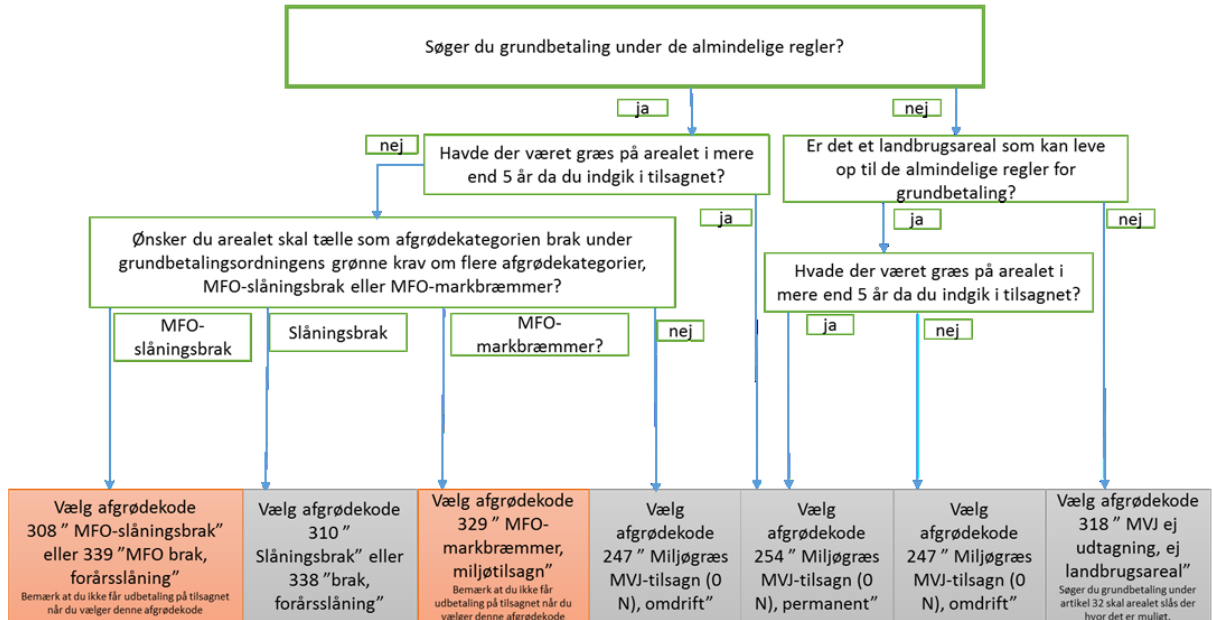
Søger du grundbetaling under de almindelige regler?

ja

nej

nej

Havde der været græs på arealet i mere end 5 år da du indgik i tilsagnet?

Er det et landbrugsareal som kan leve op til de almindelige regler for grundbetaling?

ja

ja

nej

Ønsker du arealet skal tælle som afgrødekategorien brak under grundbetalingsordningens grønne krav om flere afgrødekategorier, MFO-slåningsbrak eller MFO-markbræmmer?

Hvade der været græs på arealet i mere end 5 år da du indgik i tilsagnet?

MFO-slåningsbrak

Slåningsbrak

MFO-markbræmmer?

nej

ja

nej

Vælg afgrødekode 308 " MFO-slåningsbrak" eller 339 "MFO brak, forårsslåning"
Bemærk at du ikke får udbetaling på tilsagnet når du vælger denne afgrødekode

Vælg afgrødekode 310 " Slåningsbrak" eller 338 "brak, forårsslåning"

Vælg afgrødekode 329 " MFO-markbræmmer, miljøtilsagn"
Bemærk at du ikke får udbetaling på tilsagnet når du vælger denne afgrødekode

Vælg afgrødekode 247 " Miljøgræs MVJ-tilsagn (0 N), omdrift"

Vælg afgrødekode 254 " Miljøgræs MVJ-tilsagn (0 N), permanent"

Vælg afgrødekode 247 " Miljøgræs MVJ-tilsagn (0 N), omdrift"

Vælg afgrødekode 318 " MVJ ej udtagning, ej landbrugsareal"
Søger du grundbetaling under artikel 32 skal arealet slås der hvor det er muligt.